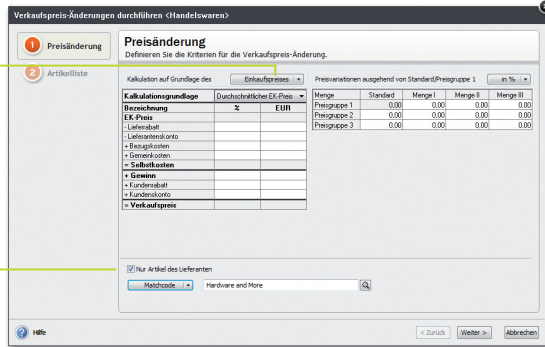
Verkaufspreis-Änderungen durchführen <Handelswaren>

1 Preisänderung
2 Artikelliste

Preisänderung
Definieren Sie die Kriterien für die Verkaufspreis-Änderung.

Kalkulation auf Grundlage des Einkaufspreises

Preisvariationen ausgehend von Standard/Preisgruppe 1 in %

| Kalkulationsgrundlage | Durchschnittlicher EK-Preis | |
|---|---|---|
| Bezeichnung | % | EUR |
| EK-Preis | | |
| - Lieferrabatt | | |
| - Lieferantenskonto | | |
| + Bezugskosten | | |
| + Gemeinkosten | | |
| = Selbstkosten | | |
| + Gewinn | | |
| + Kundenrabatt | | |
| + Kundenskonto | | |
| = Verkaufspreis | | |

| Menge | Standard | Menge I | Menge II | Menge III |
|---|---|---|---|---|
| Preisgruppe 1 | 0,00 | 0,00 | 0,00 | 0,00 |
| Preisgruppe 2 | 0,00 | 0,00 | 0,00 | 0,00 |
| Preisgruppe 3 | 0,00 | 0,00 | 0,00 | 0,00 |

Nur Artikel des Lieferanten

Matchcode Hardware and More

Hilfe

< Zurück Weiter > Abbrechen